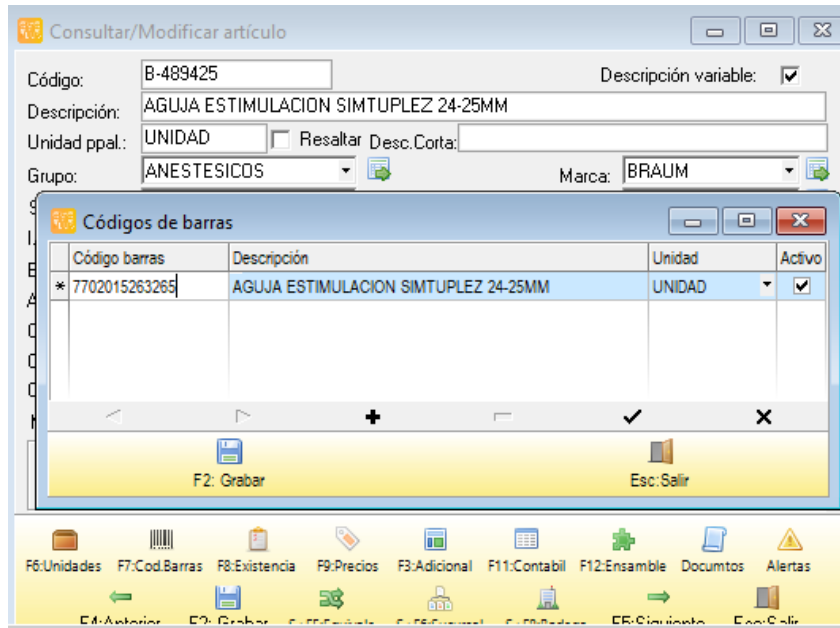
Consultar/Modificar artículo

Código: B-489425

Descripción variable: ☑

Descripción: AGUJA ESTIMULACION SIMTUPLEZ 24-25MM

Unidad ppal.: UNIDAD ☐ Resaltar Desc.Corta:

Grupo: ANESTESICOS

Marca: BRAUM

Códigos de barras

| | Código barras | Descripción | Unidad | Activo |
|---|---|---|---|---|
| * | 7702015263265 | AGUJA ESTIMULACION SIMTUPLEZ 24-25MM | UNIDAD | ☑ |

F2: Grabar

Esc:Salir

F6:Unidades F7:Cod.Barras F8:Existencia F9:Precios F3:Adicional F11:Contabil F12:Ensamble Documtos Alertas

F4:Anterior F2: Grabar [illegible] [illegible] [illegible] F5:Siguiente Esc:Salir